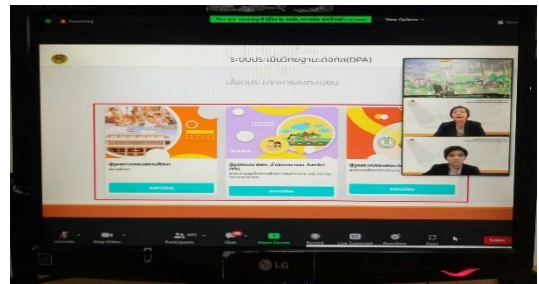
Recording

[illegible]

View Options

ระบบประเมินวิทยฐานะดิจิทัล(DPA)

เลือกประเภทการลงทะเบียน

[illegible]

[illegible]

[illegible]

ลงทะเบียน

ลงทะเบียน

ลงทะเบียน

Unmute

Stop Video

Participants

Chat

Share Screen

Record

Live Transcript

Reactions

Apps

Leave

LG